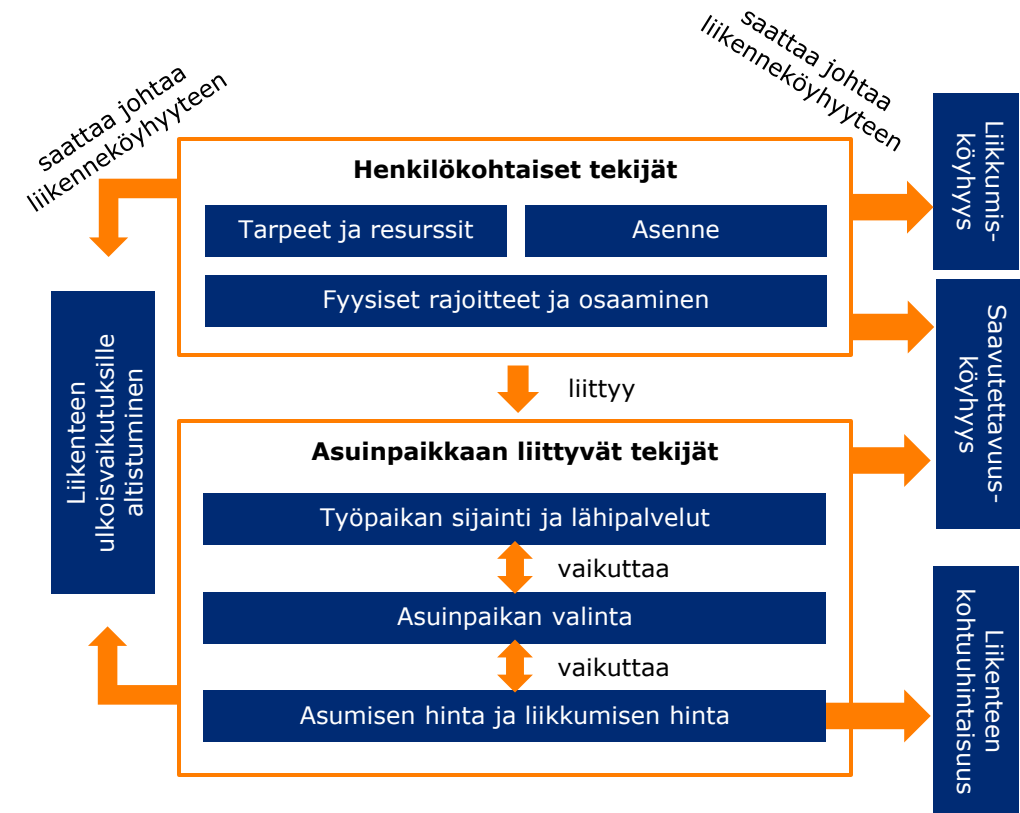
saattaa johtaa liikenneköyhyyteen

saattaa johtaa liikenneköyhyyteen

Henkilökohtaiset tekijät

Tarpeet ja resurssit

Asenne

Fyysiset rajoitteet ja osaaminen

Liikkumisköyhyys

Saavutettavuusköyhyys

Liikenteen ulkoisvaikutuksille altistuminen

liittyy

Asuinpaikkaan liittyvät tekijät

Työpaikan sijainti ja lähipalvelut

vaikuttaa

Asuinpaikan valinta

vaikuttaa

Asumisen hinta ja liikkumisen hinta

Liikenteen kohtuuhintaisuus